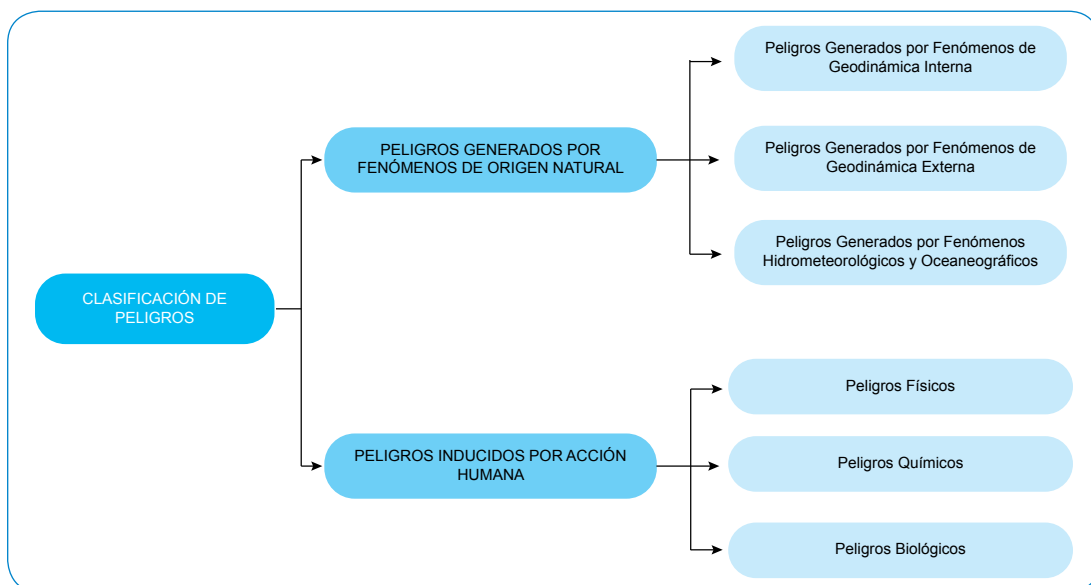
CLASIFICACIÓN DE PELIGROS

PELIGROS GENERADOS POR FENÓMENOS DE ORIGEN NATURAL

Peligros Generados por Fenómenos de Geodinámica Interna

Peligros Generados por Fenómenos de Geodinámica Externa

Peligros Generados por Fenómenos Hidrometeorológicos y Oceaneográficos

PELIGROS INDUCIDOS POR ACCIÓN HUMANA

Peligros Físicos

Peligros Químicos

Peligros Biológicos